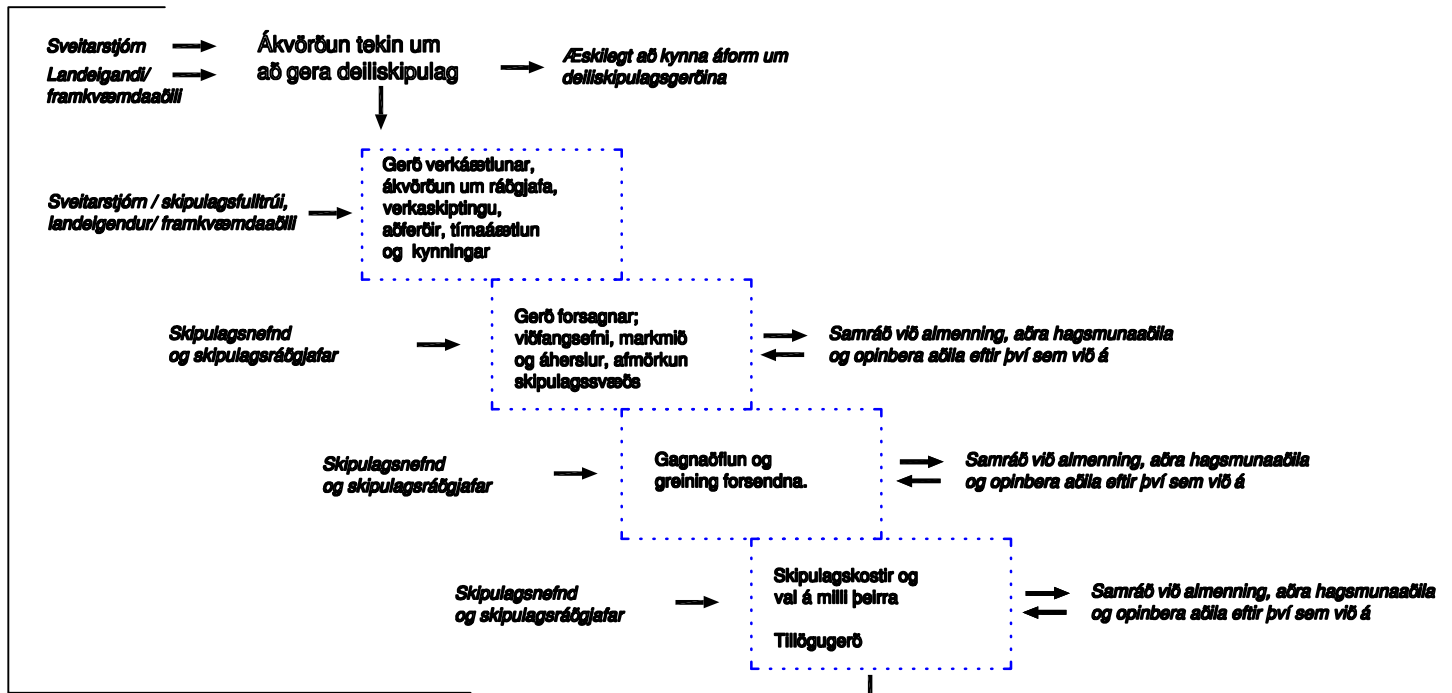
Sveitarstjórn
Landeigandi/ framkvæmdaaðili

Ákvörðun tekin um að gera deiliskipulag

Æskilegt að kynna áform um deiliskipulagsgerðina

Sveitarstjórn / skipulagsfulltrúi, landeigendur/ framkvæmdaaðili

Gerð verkáætlunar, ákvörðun um ráðgjafa, verkaskiptingu, aðferðir, tímaáætlun og kynningar

Skipulagsnefnd og skipulagsráðgjafar

Gerð forsagnar; viðfangsefni, markmið og áherslur, afmörkun skipulagssvæðs

Samráð við almenning, aðra hagsmunaaðila og opinbera aðila eftir því sem við á

Skipulagsnefnd og skipulagsráðgjafar

Gagnaöflun og greining forsendna.

Samráð við almenning, aðra hagsmunaaðila og opinbera aðila eftir því sem við á

Skipulagsnefnd og skipulagsráðgjafar

Skipulagskostir og val á milli þeirra

Tillögugerð

Samráð við almenning, aðra hagsmunaaðila og opinbera aðila eftir því sem við á